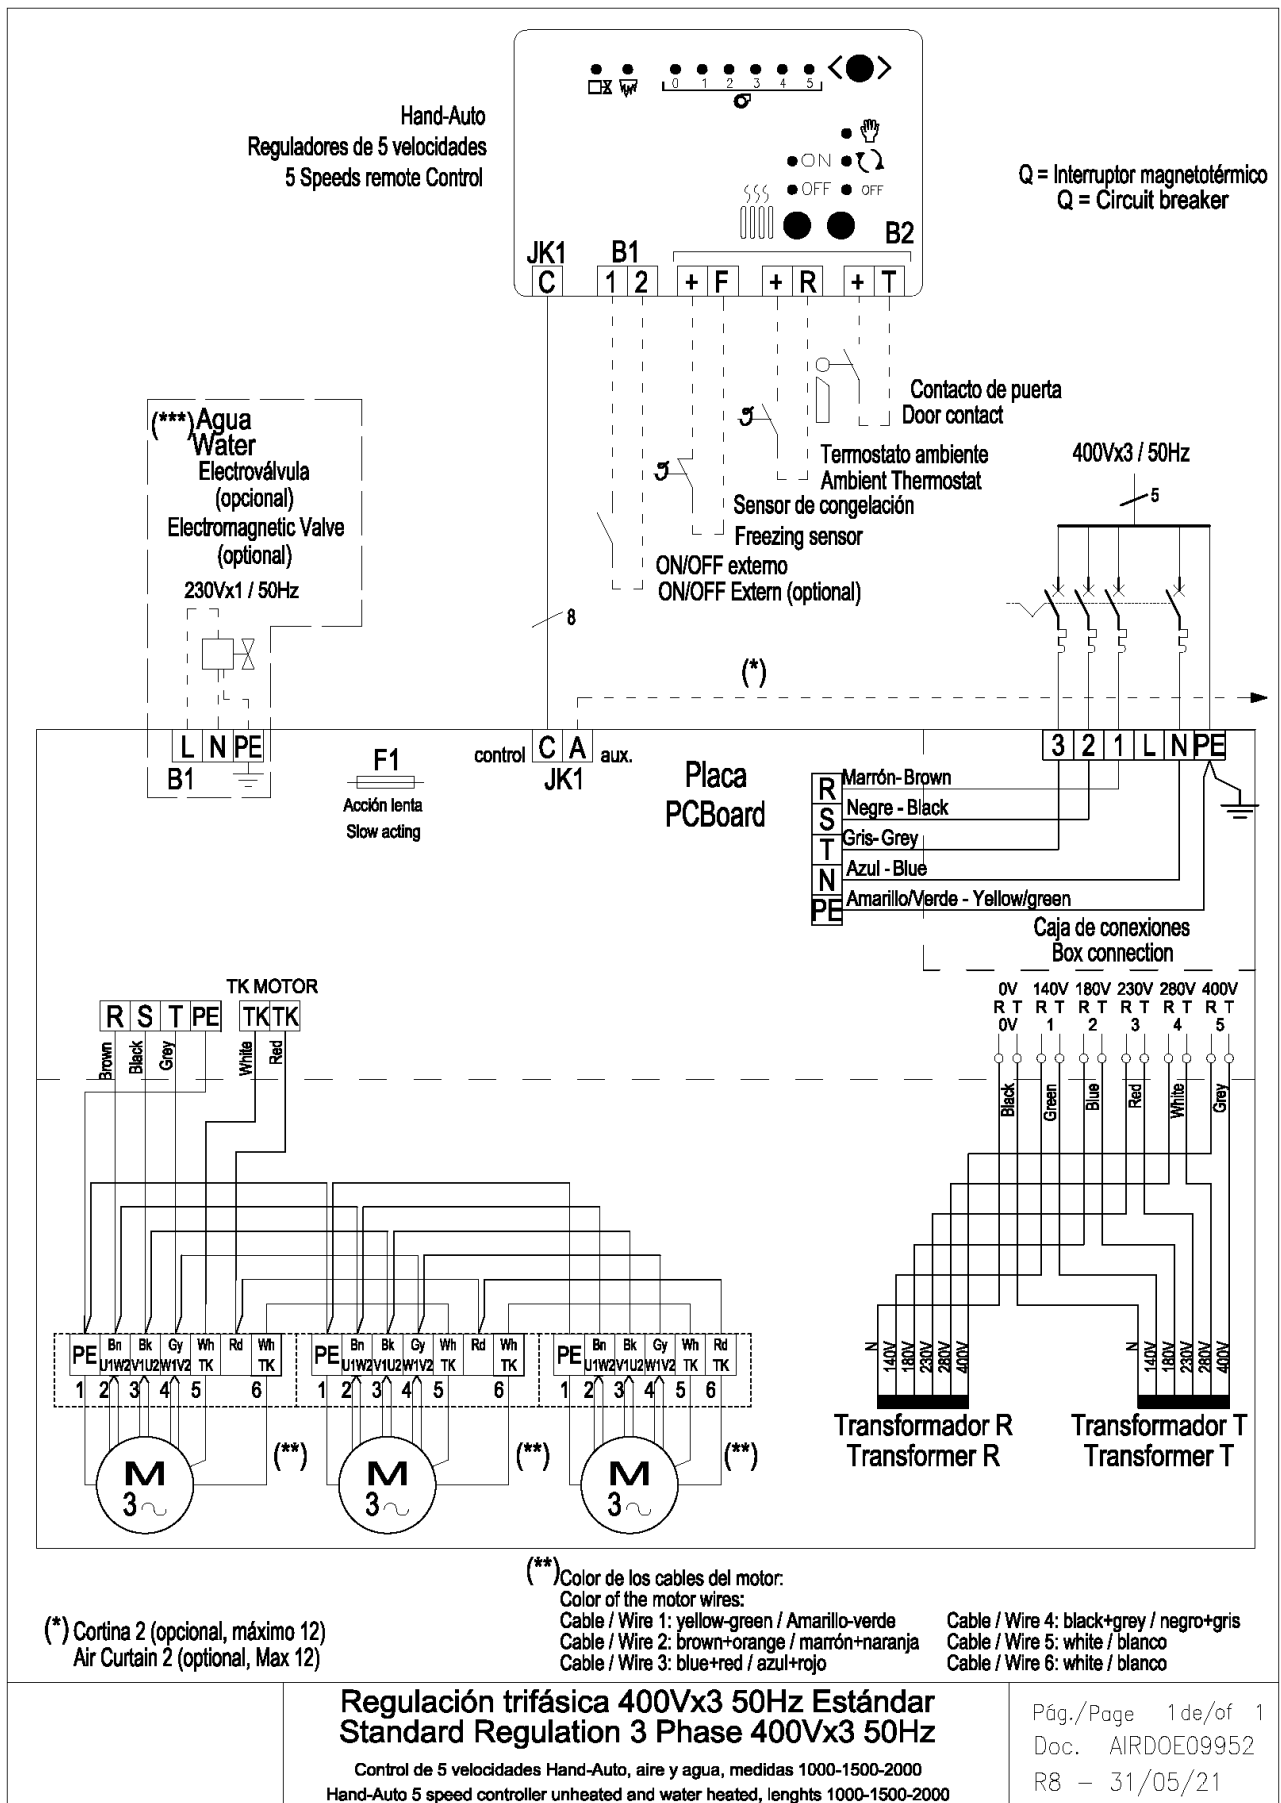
0 1 2 3 4 5

ON
OFF
OFF

Hand-Auto
Reguladores de 5 velocidades
5 Speeds remote Control

Q = Interruptor magnetotérmico
Q = Circuit breaker

JK1 B1 B2
C 1 2 + F + R + T

Contacto de puerta
Door contact

(***) Agua
Water
Electroválvula
(opcional)
Electromagnetic Valve
(optional)

230Vx1 / 50Hz

Termostato ambiente
Ambient Thermostat

400Vx3 / 50Hz

5

Sensor de congelación
Freezing sensor

ON/OFF externo
ON/OFF Extern (optional)

8

(*)

L N PE
B1

F1
Acción lenta
Slow acting

control C A aux.
JK1

Placa
PCBoard

3 2 1 L N PE

R Marrón- Brown
S Negre - Black
T Gris- Grey
N Azul - Blue
PE Amarillo/Verde - Yellow/green

Caja de conexiones
Box connection

TK MOTOR
R S T PE TK TK
Brown Black Grey White Red

0V 140V 180V 230V 280V 400V
R T R T R T R T R T R T
0V 1 2 3 4 5

Black Green Blue Red White Grey

PE Bn U1W2 Bk V1U2 Gy W1V2 Wh TK Rd Wh TK
1 2 3 4 5 6

PE Bn U1W2 Bk V1U2 Gy W1V2 Wh TK Rd Wh TK
1 2 3 4 5 6

PE Bn U1W2 Bk V1U2 Gy W1V2 Wh TK Rd TK
1 2 3 4 5 6

M 3~ (**)
M 3~ (**)
M 3~ (**)

N 140V 180V 230V 280V 400V
N 140V 180V 230V 280V 400V

Transformador R
Transformer R

Transformador T
Transformer T

(**) Color de los cables del motor:
Color of the motor wires:
Cable / Wire 1: yellow-green / Amarillo-verde
Cable / Wire 2: brown+orange / marrón+naranja
Cable / Wire 3: blue+red / azul+rojo
Cable / Wire 4: black+grey / negro+gris
Cable / Wire 5: white / blanco
Cable / Wire 6: white / blanco

(*) Cortina 2 (opcional, máximo 12)
Air Curtain 2 (optional, Max 12)

Regulación trifásica 400Vx3 50Hz Estándar
Standard Regulation 3 Phase 400Vx3 50Hz

Control de 5 velocidades Hand-Auto, aire y agua, medidas 1000-1500-2000
Hand-Auto 5 speed controller unheated and water heated, lenghts 1000-1500-2000

Pág./Page 1 de/of 1
Doc. AIRDOE09952
R8 – 31/05/21